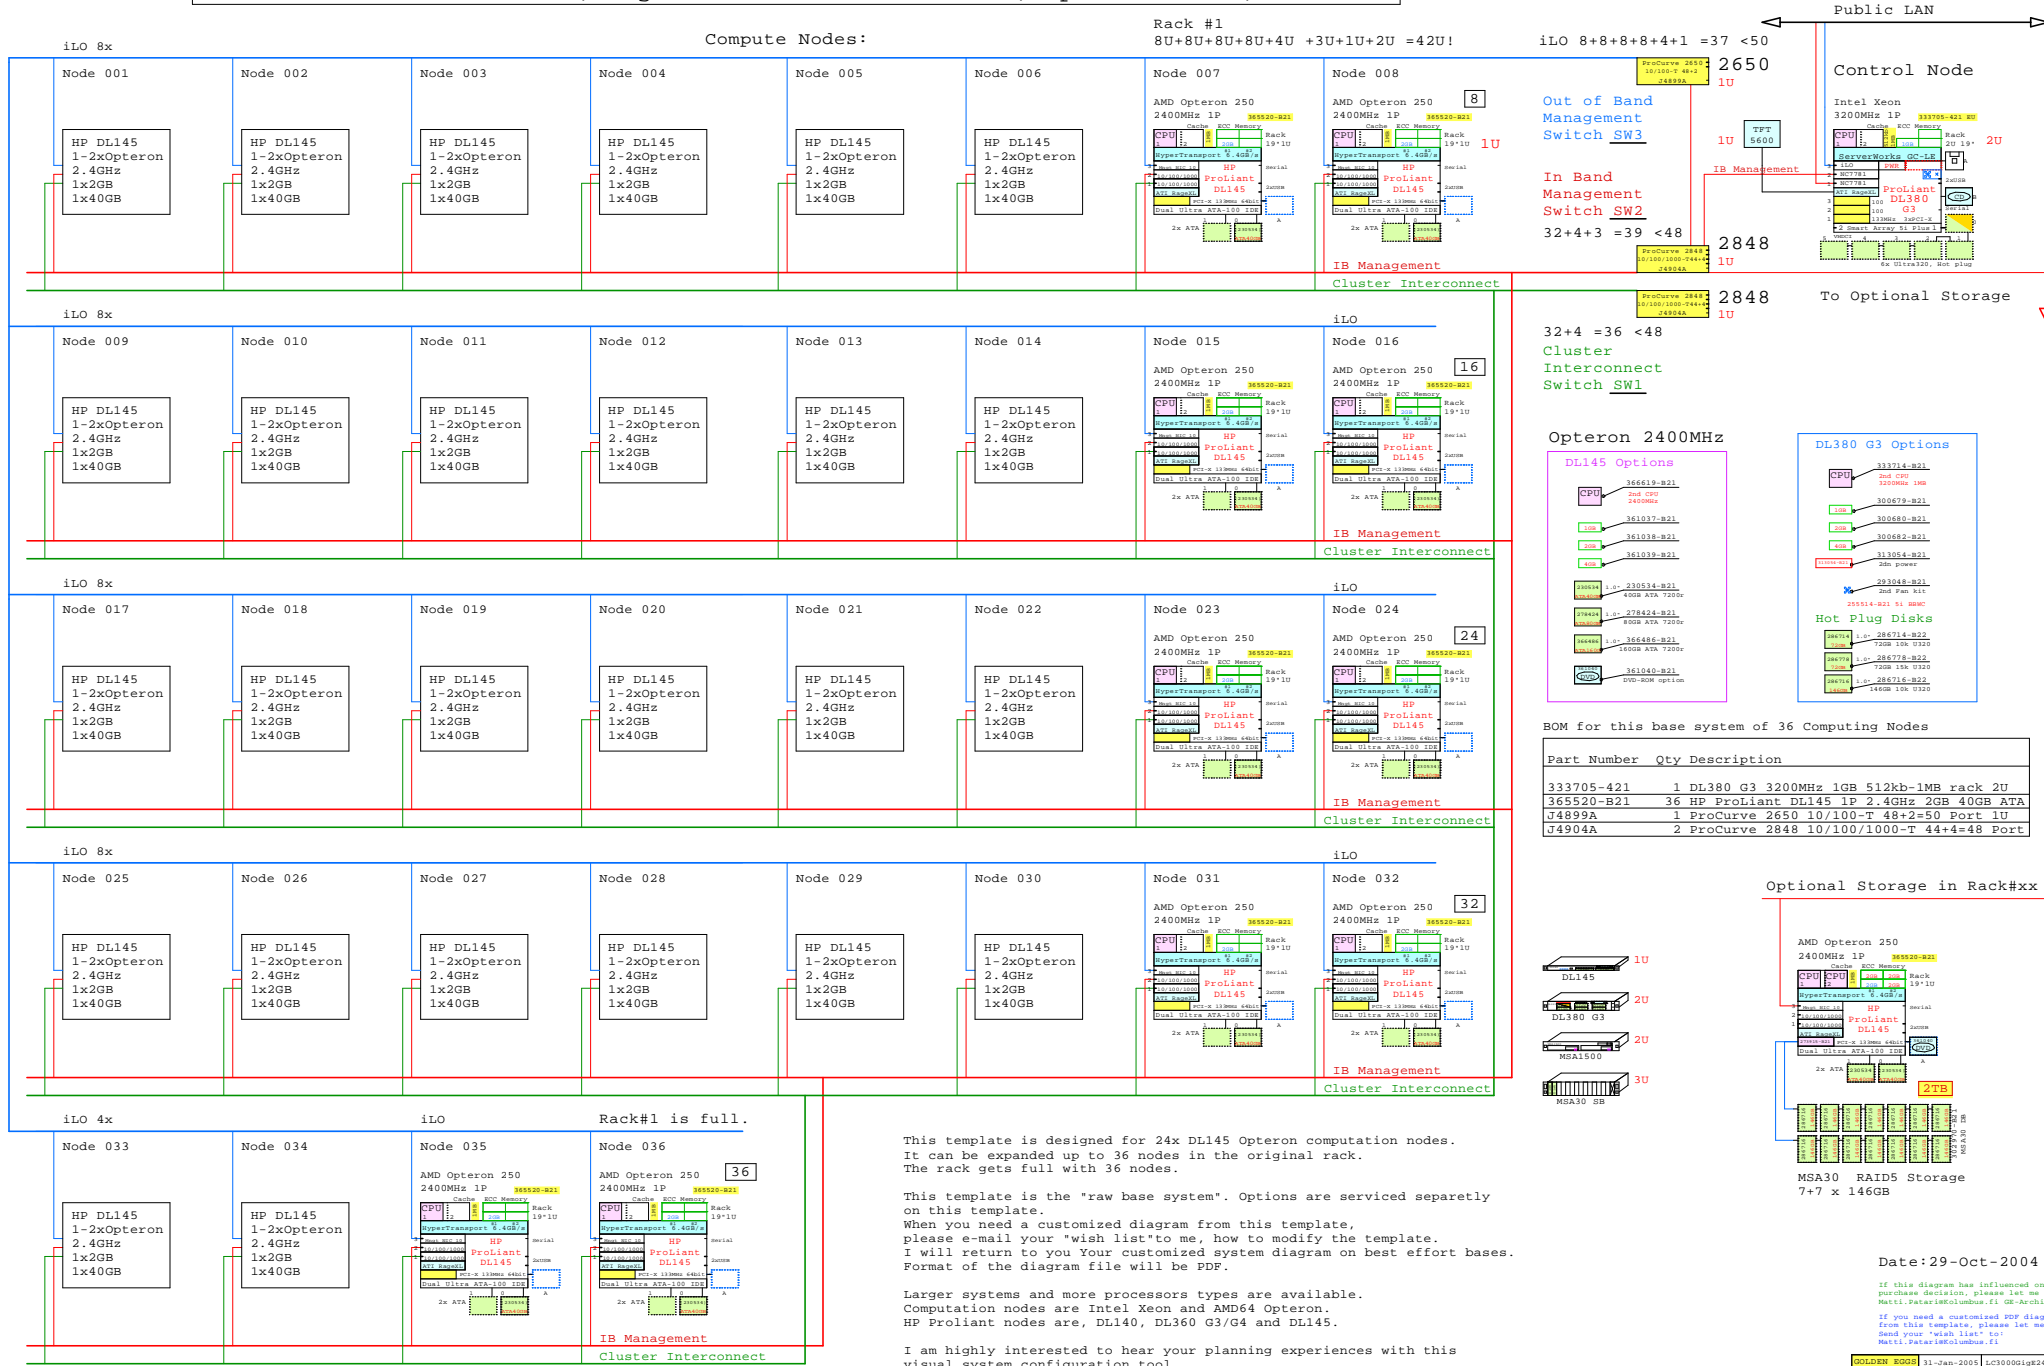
Public LAN

Compute Nodes:

Rack #1
8U+8U+8U+8U+4U +3U+1U+2U =42U!

iLO 8+8+8+8+4+1 =37 <50

iLO 8x

Node 001
HP DL145
1-2xOpteron
2.4GHz
1x2GB
1x40GB

Node 002
HP DL145
1-2xOpteron
2.4GHz
1x2GB
1x40GB

Node 003
HP DL145
1-2xOpteron
2.4GHz
1x2GB
1x40GB

Node 004
HP DL145
1-2xOpteron
2.4GHz
1x2GB
1x40GB

Node 005
HP DL145
1-2xOpteron
2.4GHz
1x2GB
1x40GB

Node 006
HP DL145
1-2xOpteron
2.4GHz
1x2GB
1x40GB

Node 007
AMD Opteron 250
2400MHz 1P 365520-B21
CPU
HyperTransport 6.4GB/s
HP ProLiant DL145
Dual Ultra ATA-100 IDE
2x ATA

Node 008
AMD Opteron 250
2400MHz 1P 365520-B21
8
1U
HP ProLiant DL145

IB Management
Cluster Interconnect

2650
1U
ProCurve 2650
J4899A

Out of Band Management Switch SW3

TFT 5600
1U

In Band Management Switch SW2
32+4+3 =39 <48

2848
1U
ProCurve 2848
J4904A

2848
1U

IB Management

Control Node
Intel Xeon
3200MHz 1P 333705-421 EU
2U
ServerWorks GC-LE
ProLiant DL380 G3
6x Ultra320, Hot plug

To Optional Storage

32+4 =36 <48
Cluster Interconnect Switch SW1

iLO 8x

Node 009
HP DL145
1-2xOpteron
2.4GHz
1x2GB
1x40GB

Node 010
HP DL145
1-2xOpteron
2.4GHz
1x2GB
1x40GB

Node 011
HP DL145
1-2xOpteron
2.4GHz
1x2GB
1x40GB

Node 012
HP DL145
1-2xOpteron
2.4GHz
1x2GB
1x40GB

Node 013
HP DL145
1-2xOpteron
2.4GHz
1x2GB
1x40GB

Node 014
HP DL145
1-2xOpteron
2.4GHz
1x2GB
1x40GB

iLO
Node 015
AMD Opteron 250
2400MHz 1P 365520-B21

Node 016
AMD Opteron 250
2400MHz 1P 365520-B21
16

IB Management
Cluster Interconnect

Opteron 2400MHz
DL145 Options
366619-B21
361037-B21
361038-B21
361039-B21
230534-B21 40GB ATA 7200r
278424-B21 80GB ATA 7200r
366486-B21 160GB ATA 7200r
361040-B21 DVD-ROM option

DL380 G3 Options
333714-B21
300679-B21
300680-B21
300682-B21
313054-B21
293048-B21
Hot Plug Disks
286714-B22 72GB 10k U320
286778-B22 72GB 15k U320
286716-B22 146GB 10k U320

iLO 8x

Node 017
HP DL145
1-2xOpteron
2.4GHz
1x2GB
1x40GB

Node 018
HP DL145
1-2xOpteron
2.4GHz
1x2GB
1x40GB

Node 019
HP DL145
1-2xOpteron
2.4GHz
1x2GB
1x40GB

Node 020
HP DL145
1-2xOpteron
2.4GHz
1x2GB
1x40GB

Node 021
HP DL145
1-2xOpteron
2.4GHz
1x2GB
1x40GB

Node 022
HP DL145
1-2xOpteron
2.4GHz
1x2GB
1x40GB

iLO
Node 023
AMD Opteron 250
2400MHz 1P 365520-B21

Node 024
AMD Opteron 250
2400MHz 1P 365520-B21
24

IB Management
Cluster Interconnect

BOM for this base system of 36 Computing Nodes

| Part Number | Qty | Description |
|---|---|---|
| 333705-421 | 1 | DL380 G3 3200MHz 1GB 512kb-1MB rack 2U |
| 365520-B21 | 36 | HP ProLiant DL145 1P 2.4GHz 2GB 40GB ATA |
| J4899A | 1 | ProCurve 2650 10/100-T 48+2=50 Port 1U |
| J4904A | 2 | ProCurve 2848 10/100/1000-T 44+4=48 Port |

iLO 8x

Node 025
HP DL145
1-2xOpteron
2.4GHz
1x2GB
1x40GB

Node 026
HP DL145
1-2xOpteron
2.4GHz
1x2GB
1x40GB

Node 027
HP DL145
1-2xOpteron
2.4GHz
1x2GB
1x40GB

Node 028
HP DL145
1-2xOpteron
2.4GHz
1x2GB
1x40GB

Node 029
HP DL145
1-2xOpteron
2.4GHz
1x2GB
1x40GB

Node 030
HP DL145
1-2xOpteron
2.4GHz
1x2GB
1x40GB

iLO
Node 031
AMD Opteron 250
2400MHz 1P 365520-B21

Node 032
AMD Opteron 250
2400MHz 1P 365520-B21
32

IB Management
Cluster Interconnect

Optional Storage in Rack#xx
AMD Opteron 250
2400MHz 1P 365520-B21
HP ProLiant DL145
2TB
MSA30 RAID5 Storage
7+7 x 146GB

DL145 1U
DL380 G3 2U
MSA1500 2U
MSA30 SB 3U

iLO 4x
Node 033
HP DL145
1-2xOpteron
2.4GHz
1x2GB
1x40GB

Node 034
HP DL145
1-2xOpteron
2.4GHz
1x2GB
1x40GB

iLO
Node 035
AMD Opteron 250
2400MHz 1P 365520-B21

Rack#1 is full.
Node 036
AMD Opteron 250
2400MHz 1P 365520-B21
36

IB Management
Cluster Interconnect

This template is designed for 24x DL145 Opteron computation nodes.
It can be expanded up to 36 nodes in the original rack.
The rack gets full with 36 nodes.

This template is the "raw base system". Options are serviced separetly on this template.
When you need a customized diagram from this template,
please e-mail your "wish list"to me, how to modify the template.
I will return to you Your customized system diagram on best effort bases.
Format of the diagram file will be PDF.

Larger systems and more processors types are available.
Computation nodes are Intel Xeon and AMD64 Opteron.
HP Proliant nodes are, DL140, DL360 G3/G4 and DL145.

I am highly interested to hear your planning experiences with this visual system configuration tool.

Date:29-Oct-2004

If this diagram has influenced on purchase decision, please let me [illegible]
Matti.Patari@Kolumbus.fi GE-Archi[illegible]
If you need a customized PDF diag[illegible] from this template, please let me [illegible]
Send your "wish list" to:
Matti.Patari@Kolumbus.fi

GOLDEN EGGS 31-Jan-2005 LC3000GigE24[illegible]